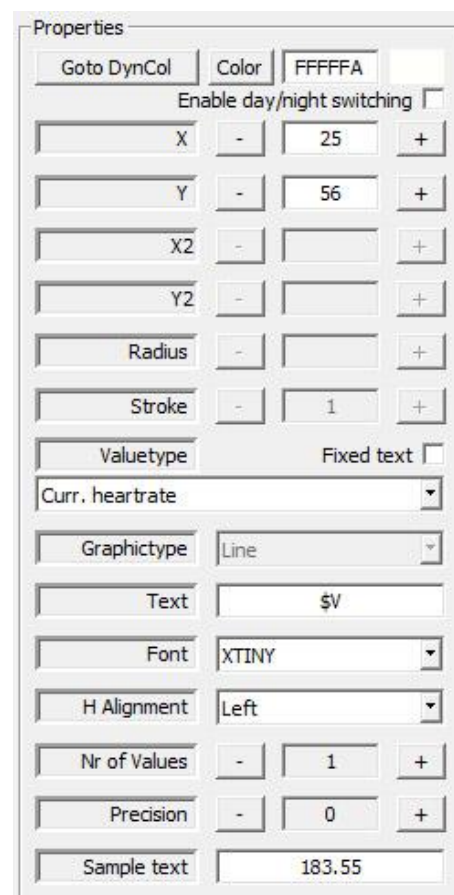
Properties

Goto DynCol | Color | FFFFFA

Enable day/night switching

X - 25 +

Y - 56 +

X2 - +

Y2 - +

Radius - +

Stroke - 1 +

Valuetype

Fixed text

Curr. heartrate

Graphictype Line

Text $V

Font XTINY

H Alignment Left

Nr of Values - 1 +

Precision - 0 +

Sample text 183.55